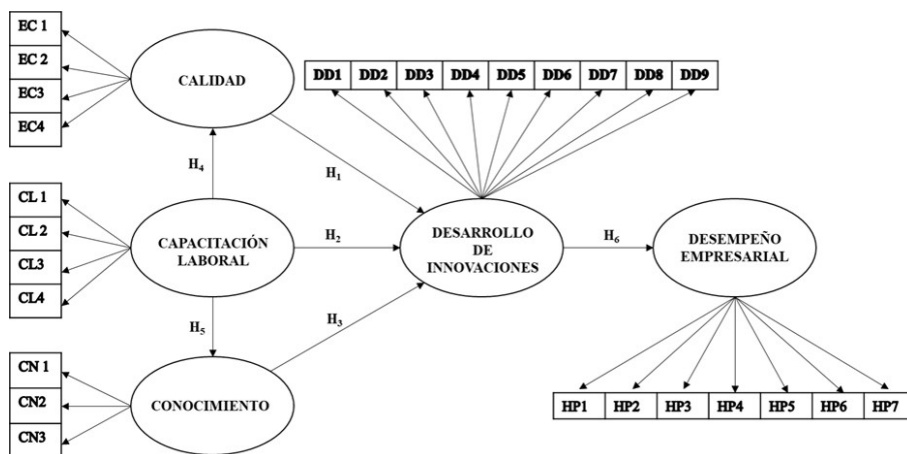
EC 1
EC 2
EC3
EC4

CALIDAD

DD1 DD2 DD3 DD4 DD5 DD6 DD7 DD8 DD9

$H_4$

$H_1$

CL 1
CL 2
CL3
CL4

CAPACITACIÓN LABORAL

$H_2$

DESARROLLO DE INNOVACIONES

$H_6$

DESEMPEÑO EMPRESARIAL

$H_5$

$H_3$

CN 1
CN2
CN3

CONOCIMIENTO

HP1 HP2 HP3 HP4 HP5 HP6 HP7